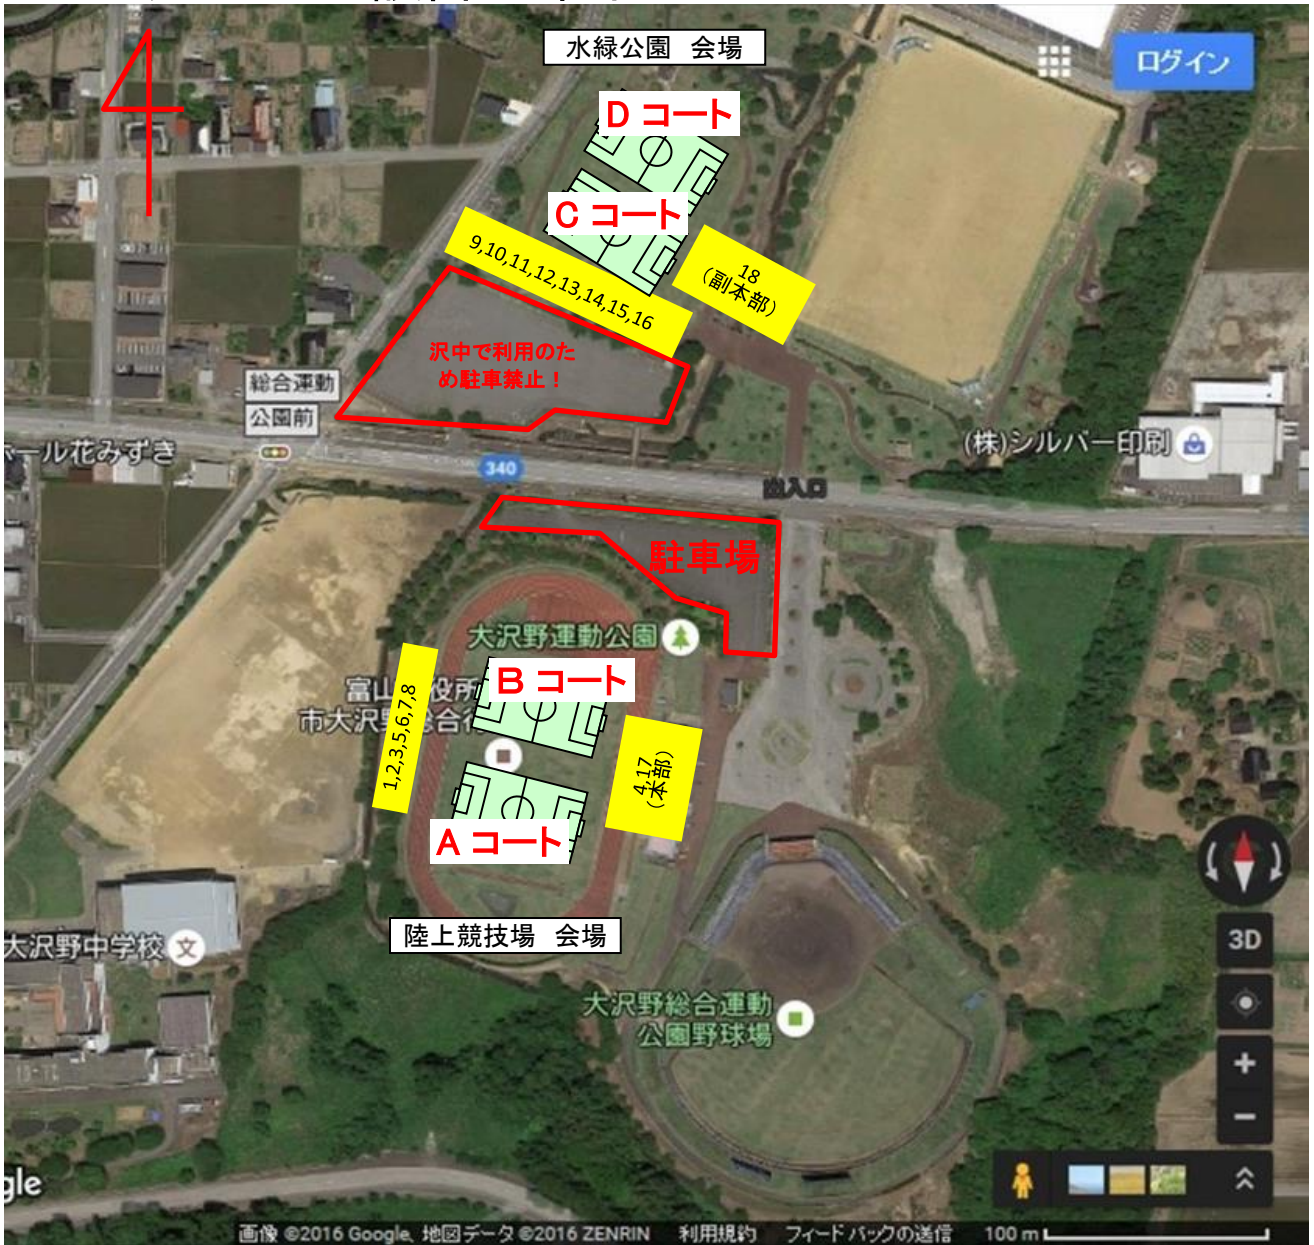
水緑公園　会場

ログイン

D コート

C コート

9,10,11,12,13,14,15,16

18
（副本部）

沢中で利用のため駐車禁止！

総合運動
公園前

ール花みずき

340

(株)シルバー印刷

出入口

駐車場

大沢野運動公園

富山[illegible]役所
市大沢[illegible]合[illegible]

1,2,3,5,6,7,8

B コート

4,17
（本部）

A コート

陸上競技場　会場

大沢野中学校

大沢野総合運動
公園野球場

3D

+

−

gle

画像 ©2016 Google、地図データ ©2016 ZENRIN　利用規約　フィードバックの送信　100 m